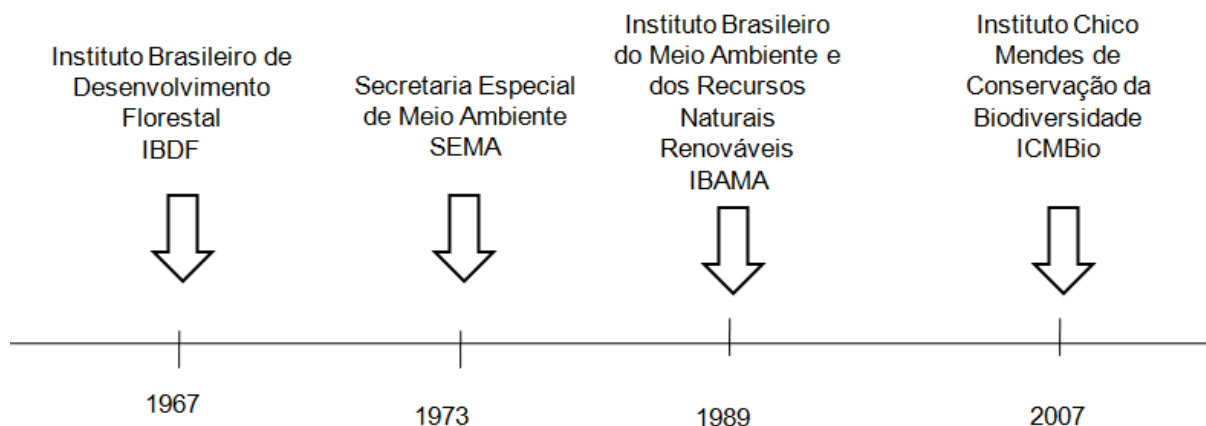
Instituto Brasileiro de Desenvolvimento Florestal
IBDF

Secretaria Especial de Meio Ambiente
SEMA

Instituto Brasileiro do Meio Ambiente e dos Recursos Naturais Renováveis
IBAMA

Instituto Chico Mendes de Conservação da Biodiversidade
ICMBio

1967

1973

1989

2007